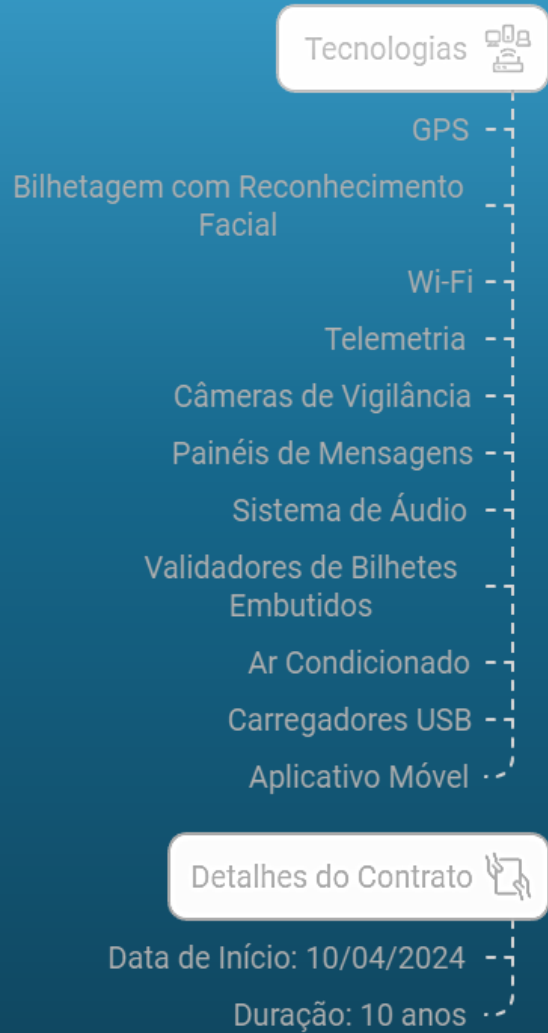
Tecnologias

GPS

Bilhetagem com Reconhecimento Facial

Wi-Fi

Telemetria

Câmeras de Vigilância

Painéis de Mensagens

Sistema de Áudio

Validadores de Bilhetes Embutidos

Ar Condicionado

Carregadores USB

Aplicativo Móvel

Detalhes do Contrato

Data de Início: 10/04/2024

Duração: 10 anos